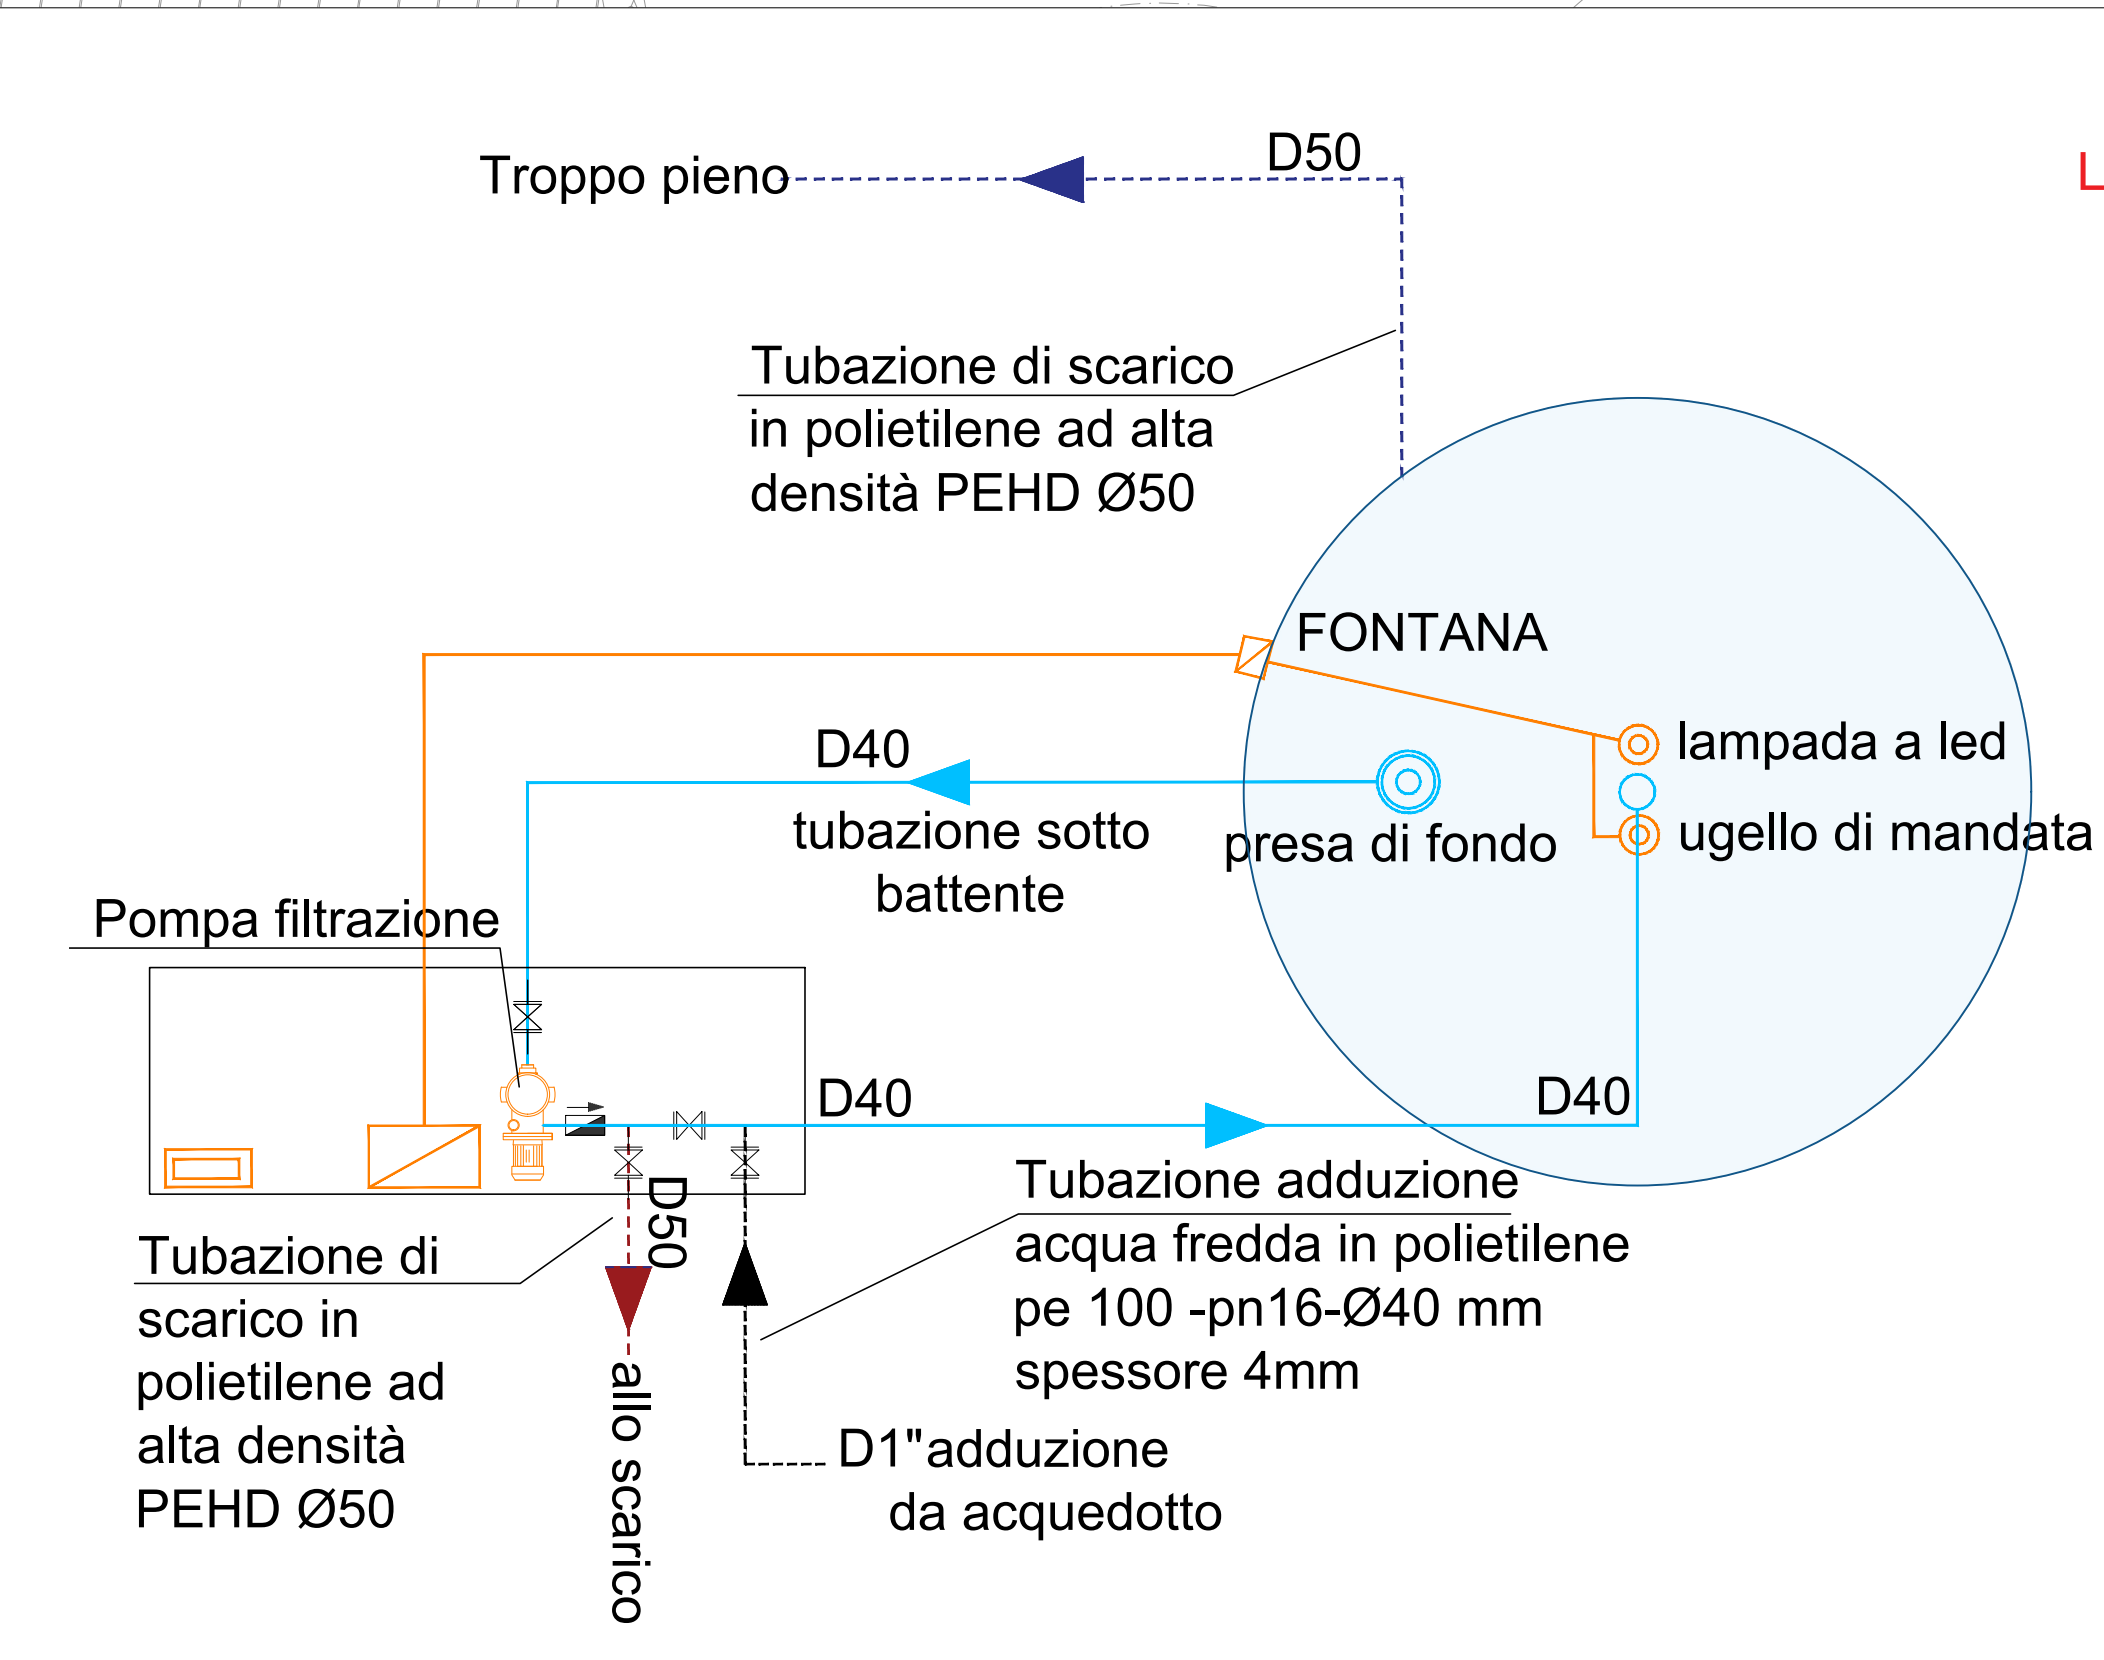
Troppo pieno

D50

Tubazione di scarico in polietilene ad alta densità PEHD Ø50

FONTANA

lampada a led

ugello di mandata

D40

tubazione sotto battente

presa di fondo

Pompa filtrazione

D40

D40

Tubazione adduzione acqua fredda in polietilene pe 100 -pn16-Ø40 mm spessore 4mm

D50

Tubazione di scarico in polietilene ad alta densità PEHD Ø50

allo scarico

D1"adduzione da acquedotto